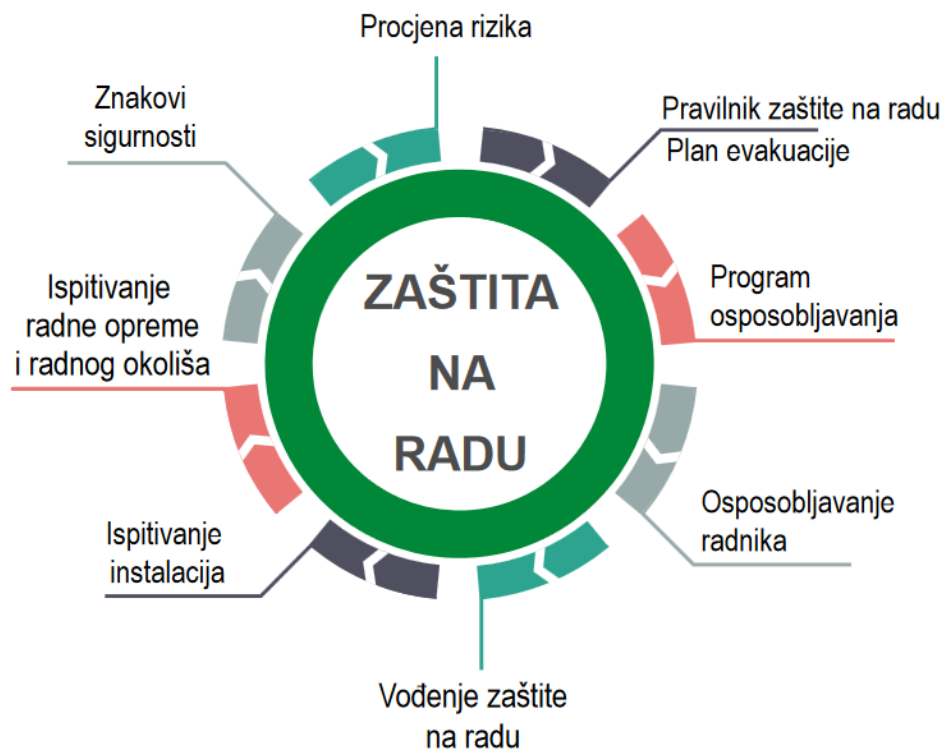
Procjena rizika

Pravilnik zaštite na radu
Plan evakuacije

Program osposobljavanja

Osposobljavanje radnika

Vođenje zaštite na radu

Ispitivanje instalacija

Ispitivanje radne opreme i radnog okoliša

Znakovi sigurnosti

ZAŠTITA NA RADU